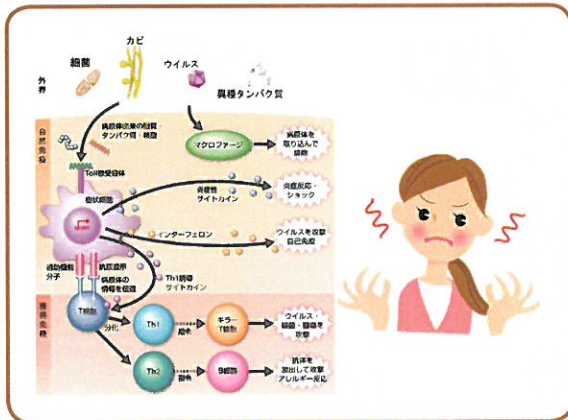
外界

細菌

カビ

ウイルス

異種タンパク質

自然免疫

病原体由来の脂質
タンパク質　核酸

マクロファージ

病原体を取り込んで
排除

Toll様受容体

樹状細胞

炎症性
サイトカイン

炎症反応・
ショック

インターフェロン

ウイルスを攻撃
自己免疫

補助刺激
分子

抗原提示
病原体の
情報を伝達

Th1誘導
サイトカイン

獲得免疫

T細胞

分化

Th1

キラー
T細胞

ウイルス・
細菌・腫瘍を
攻撃

Th2

B細胞

抗体を
産出して攻撃
アレルギー反応